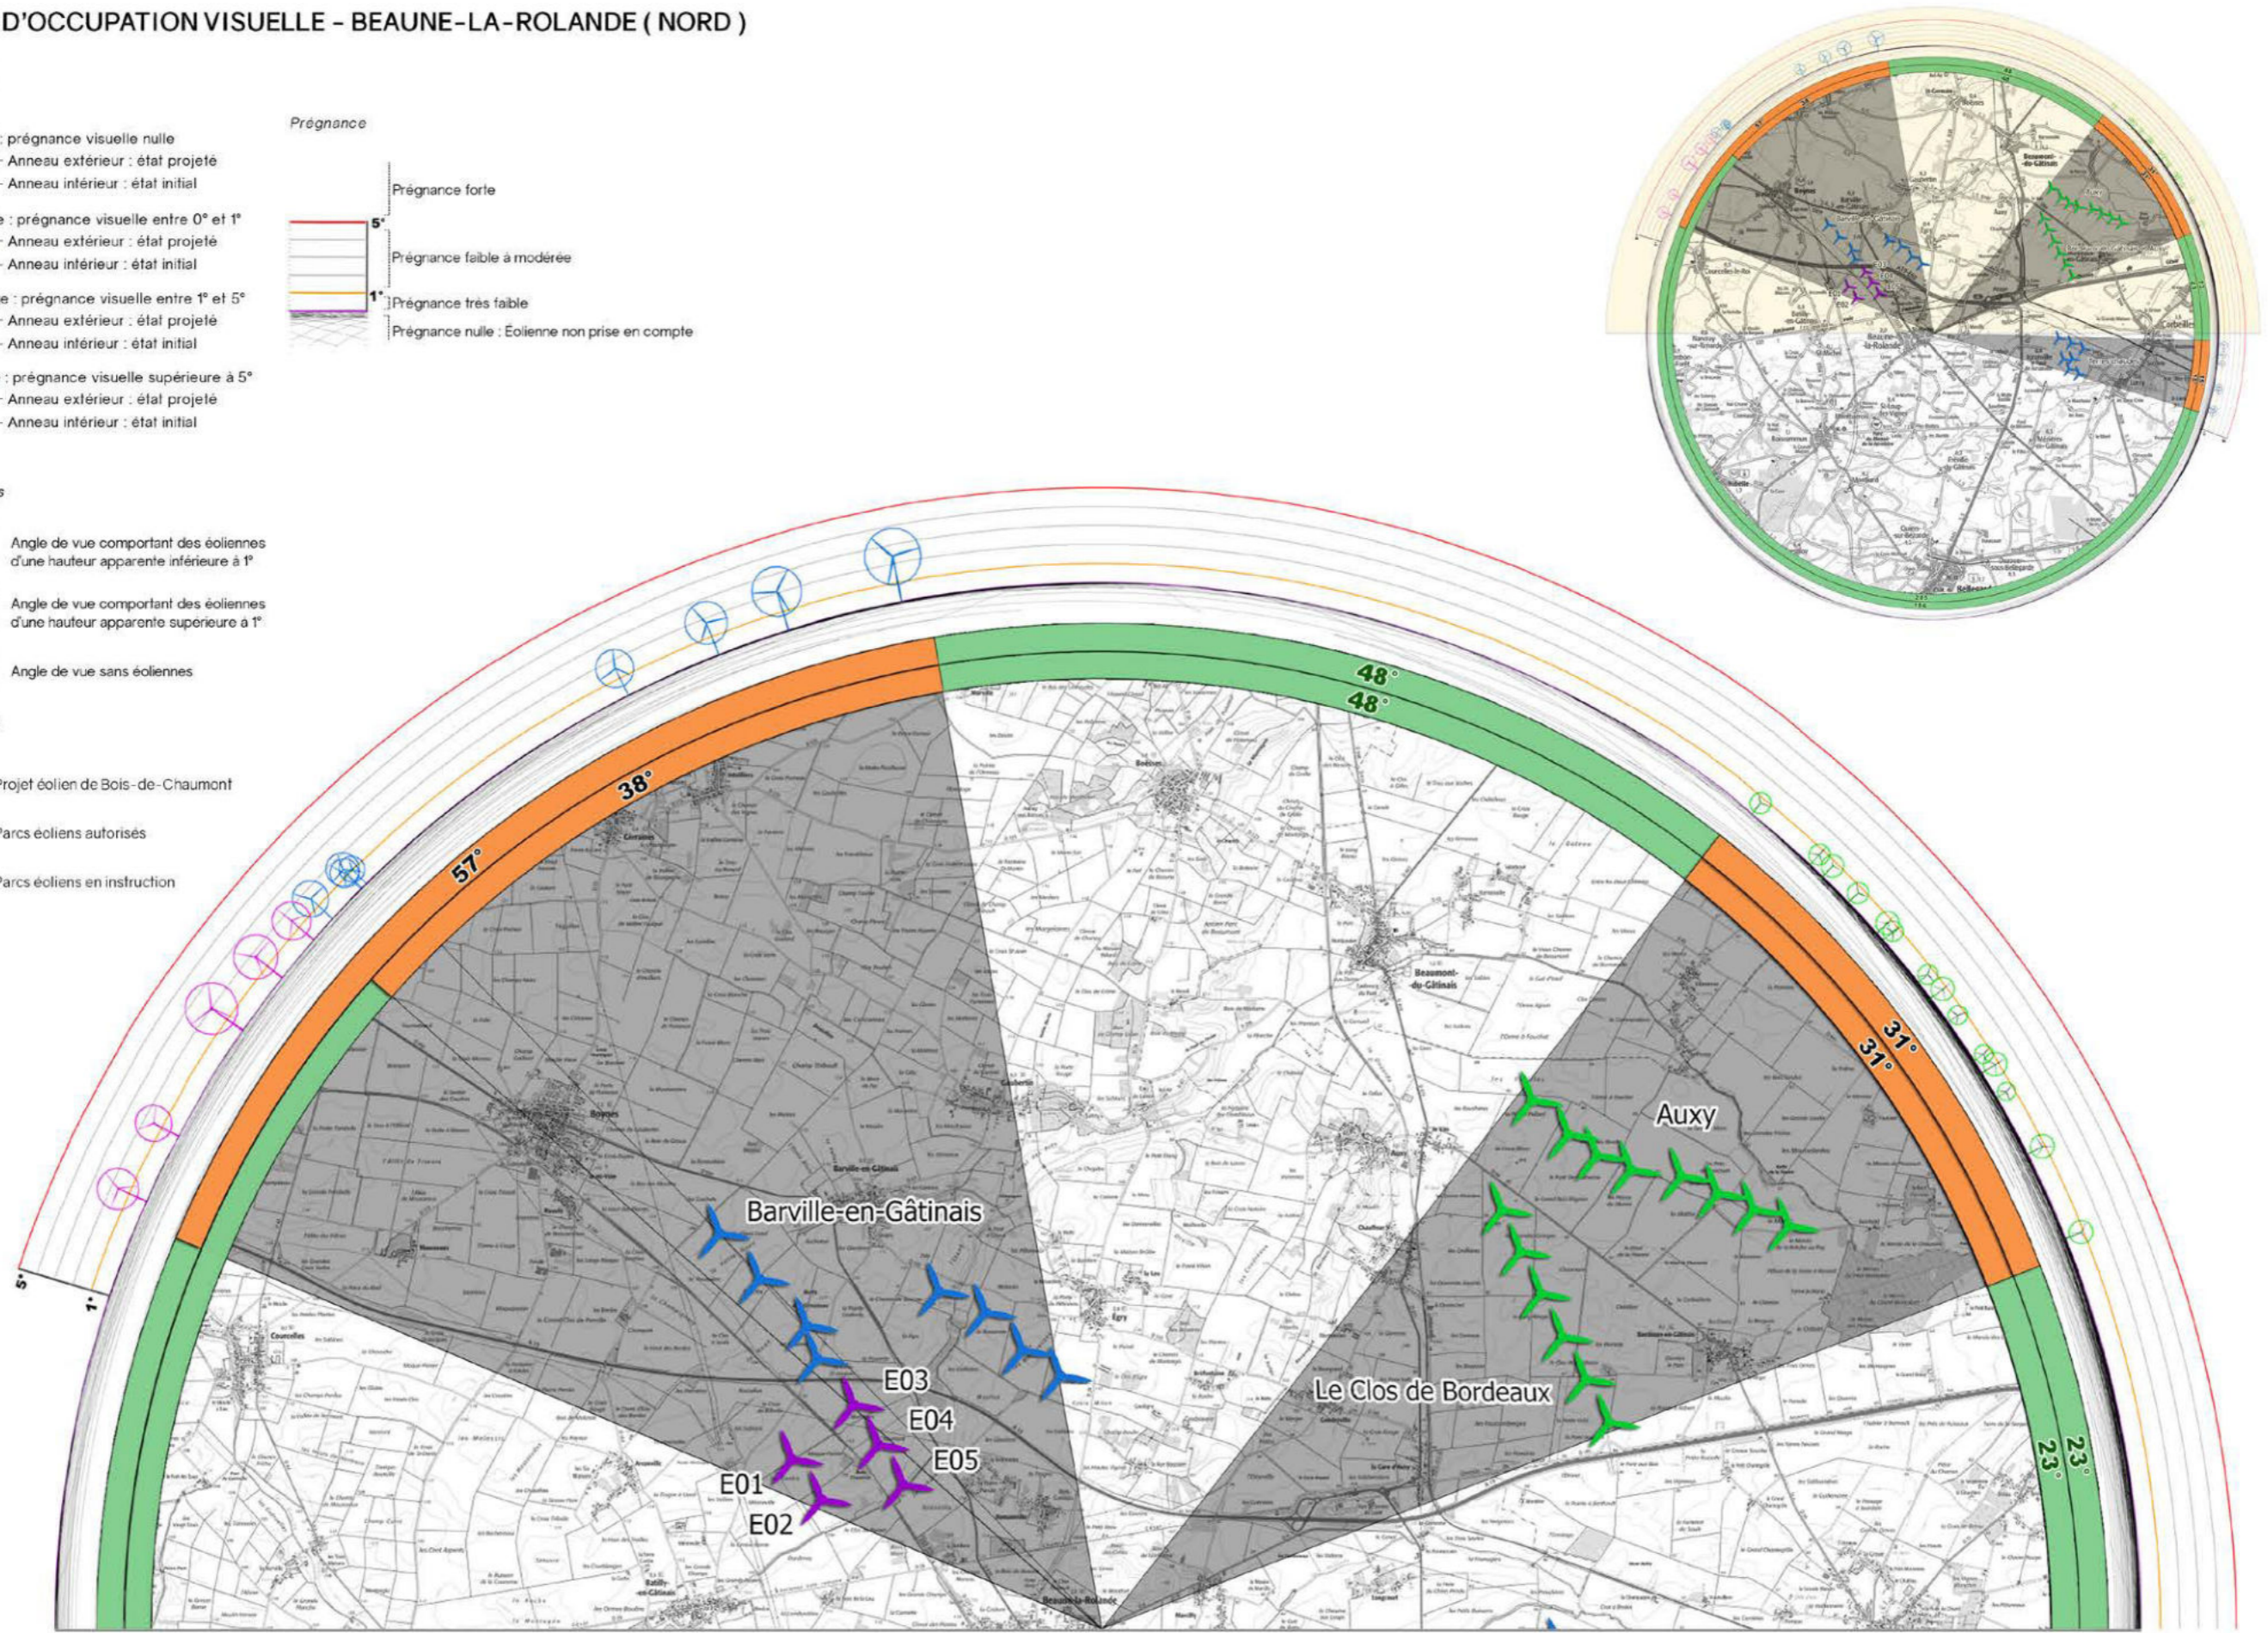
D'OCCUPATION VISUELLE - BEAUNE-LA-ROLANDE ( NORD )

: prégnance visuelle nulle
- Anneau extérieur : état projeté
- Anneau intérieur : état initial

e : prégnance visuelle entre 0° et 1°
- Anneau extérieur : état projeté
- Anneau intérieur : état initial

e : prégnance visuelle entre 1° et 5°
- Anneau extérieur : état projeté
- Anneau intérieur : état initial

: prégnance visuelle supérieure à 5°
- Anneau extérieur : état projeté
- Anneau intérieur : état initial

Prégnance

Prégnance forte
5°
Prégnance faible à modérée
1°
Prégnance très faible
Prégnance nulle : Eolienne non prise en compte

s

Angle de vue comportant des éoliennes d'une hauteur apparente inférieure à 1°

Angle de vue comportant des éoliennes d'une hauteur apparente supérieure à 1°

Angle de vue sans éoliennes

Projet éolien de Bois-de-Chaumont

Parcs éoliens autorisés

Parcs éoliens en instruction

57°
38°
48°
48°
31°
31°
23°
23°
5°
1°

Barville-en-Gâtinais
Auxy
Le Clos de Bordeaux
E01
E02
E03
E04
E05
Beaumont-du-Gâtinais
Beaune-la-Rolande
Egry
Boynes